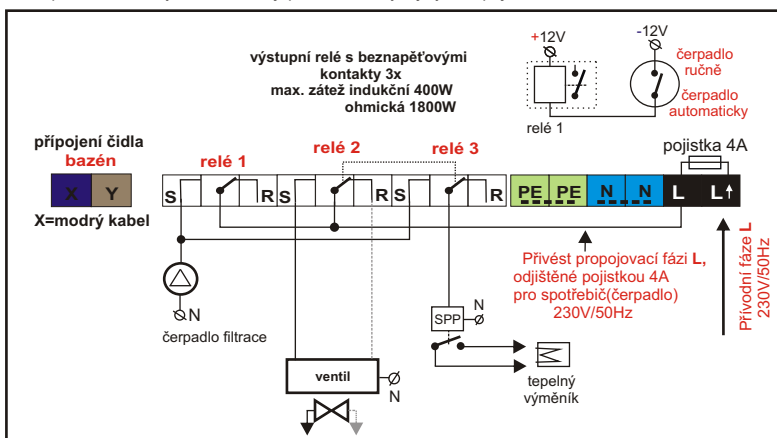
výstupní relé s beznapěťovými kontakty 3x
max. zátež indukční 400W
ohmická 1800W

+12V
-12V
čerpadlo ručně
čerpadlo automaticky
relé 1

připojení čidla
bazén
X Y
X=modrý kabel

relé 1
relé 2
relé 3
pojistka 4A

S R S R S R PE PE N N L L

Přivést propojovací fázi L, odjištěné pojistkou 4A pro spotřebič(čerpadlo) 230V/50Hz

Přívodní fáze L
230V/50Hz

N
čerpadlo filtrace

SPP
N

ventil
N

tepelný výměník